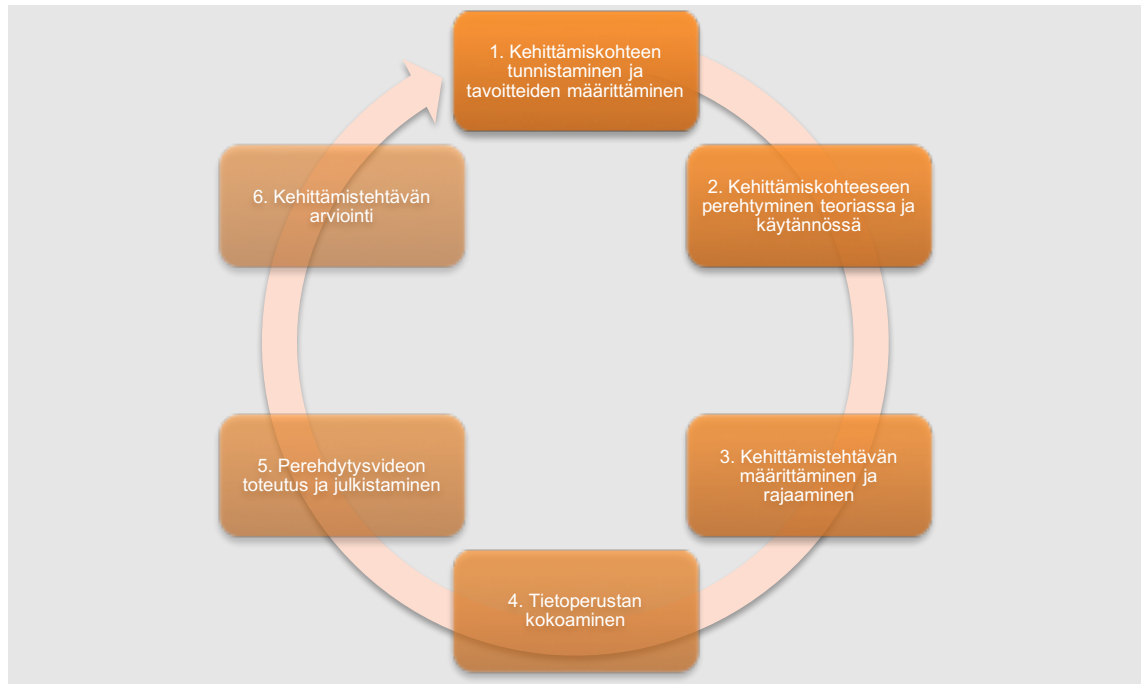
1. Kehittämiskohteen tunnistaminen ja tavoitteiden määrittäminen

2. Kehittämiskohteeseen perehtyminen teoriassa ja käytännössä

3. Kehittämistehtävän määrittäminen ja rajaaminen

4. Tietoperustan kokoaminen

5. Perehdytysvideon toteutus ja julkistaminen

6. Kehittämistehtävän arviointi